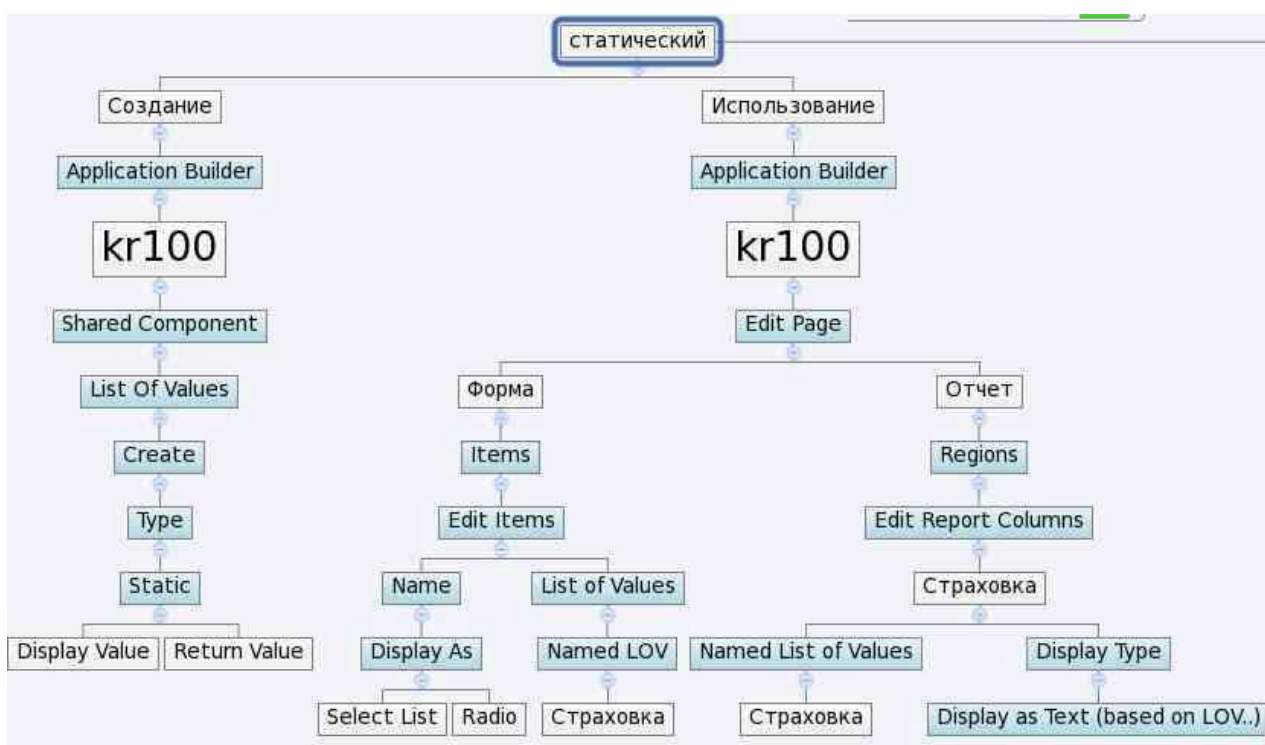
статический

Создание

Application Builder

kr100

Shared Component

List Of Values

Create

Type

Static

Display Value

Return Value

Использование

Application Builder

kr100

Edit Page

Форма

Items

Edit Items

Name

Display As

Select List

Radio

List of Values

Named LOV

Страховка

Отчет

Regions

Edit Report Columns

Страховка

Named List of Values

Страховка

Display Type

Display as Text (based on LOV..)